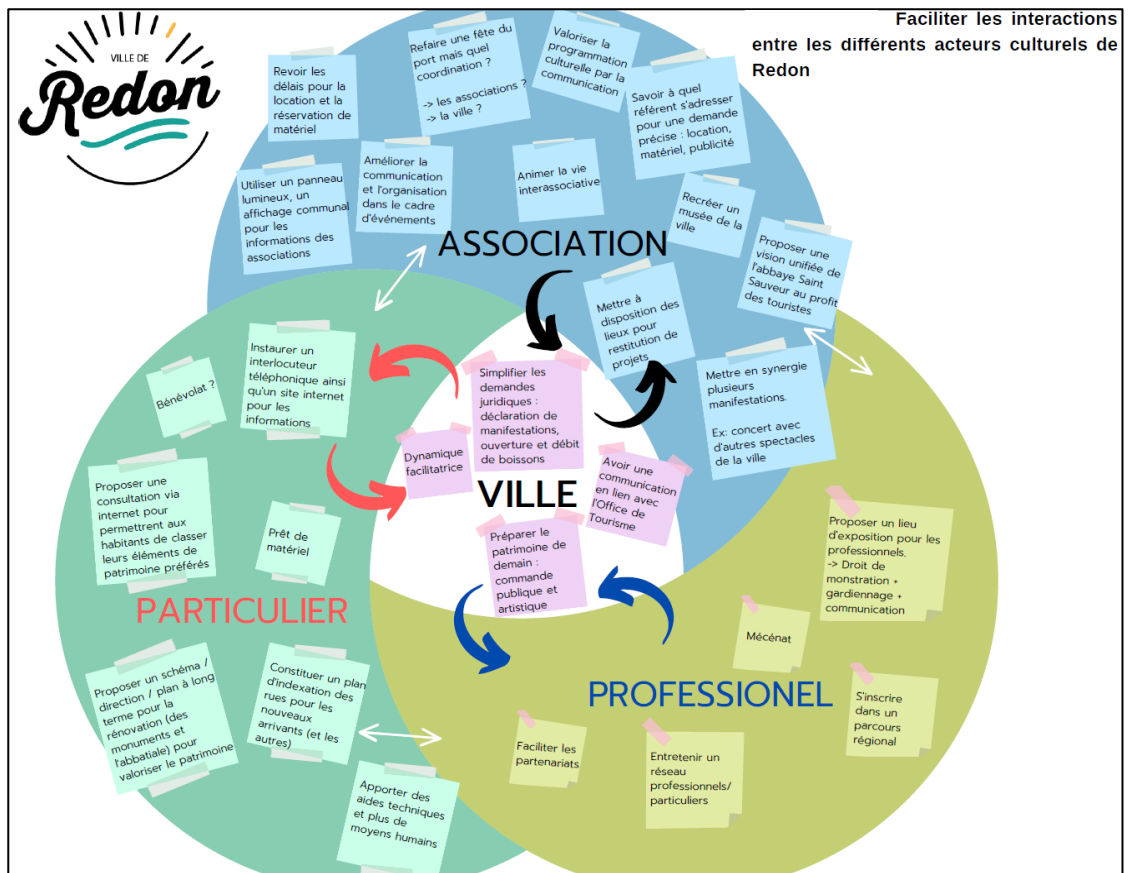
VILLE DE
Redon

Faciliter les interactions entre les différents acteurs culturels de Redon

Revoir les délais pour la location et la réservation de matériel

Refaire une fête du port mais quel coordination ?

-> les associations ?
-> la ville ?

Valoriser la programmation culturelle par la communication

Savoir à quel référent s'adresser pour une demande précise : location, matériel, publicité

Utiliser un panneau lumineux, un affichage communal pour les informations des associations

Améliorer la communication et l'organisation dans le cadre d'événements

Animer la vie interassociative

Recréer un musée de la ville

ASSOCIATION

Proposer une vision unifiée de l'abbaye Saint Sauveur au profit des touristes

Mettre à disposition des lieux pour restitution de projets

Instaurer un interlocuteur téléphonique ainsi qu'un site internet pour les informations

Bénévolat ?

Simplifier les demandes juridiques : déclaration de manifestations, ouverture et débit de boissons

Mettre en synergie plusieurs manifestations.

Ex: concert avec d'autres spectacles de la ville

Dynamique facilitatrice

Avoir une communication en lien avec l'Office de Tourisme

VILLE

Proposer une consultation via internet pour permettrent aux habitants de classer leurs éléments de patrimoine préférés

Prêt de matériel

Préparer le patrimoine de demain : commande publique et artistique

Proposer un lieu d'exposition pour les professionnels.
-> Droit de monstration + gardiennage + communication

PARTICULIER

Mécénat

Proposer un schéma / direction / plan à long terme pour la rénovation (des monuments et l'abbatiale) pour valoriser le patrimoine

Constituer un plan d'indexation des rues pour les nouveaux arrivants (et les autres)

PROFESSIONEL

S'inscrire dans un parcours régional

Faciliter les partenariats

Entretenir un réseau professionnels/ particuliers

Apporter des aides techniques et plus de moyens humains